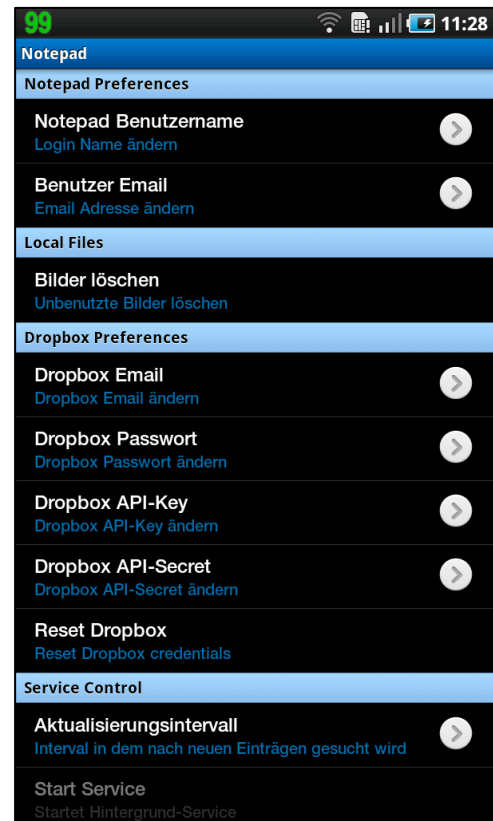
99 11:28

Notepad

Notepad Preferences

Notepad Benutzername
Login Name ändern

Benutzer Email
Email Adresse ändern

Local Files

Bilder löschen
Unbenutzte Bilder löschen

Dropbox Preferences

Dropbox Email
Dropbox Email ändern

Dropbox Passwort
Dropbox Passwort ändern

Dropbox API-Key
Dropbox API-Key ändern

Dropbox API-Secret
Dropbox API-Secret ändern

Reset Dropbox
Reset Dropbox credentials

Service Control

Aktualisierungsintervall
Interval in dem nach neuen Einträgen gesucht wird

Start Service
Startet Hintergrund-Service